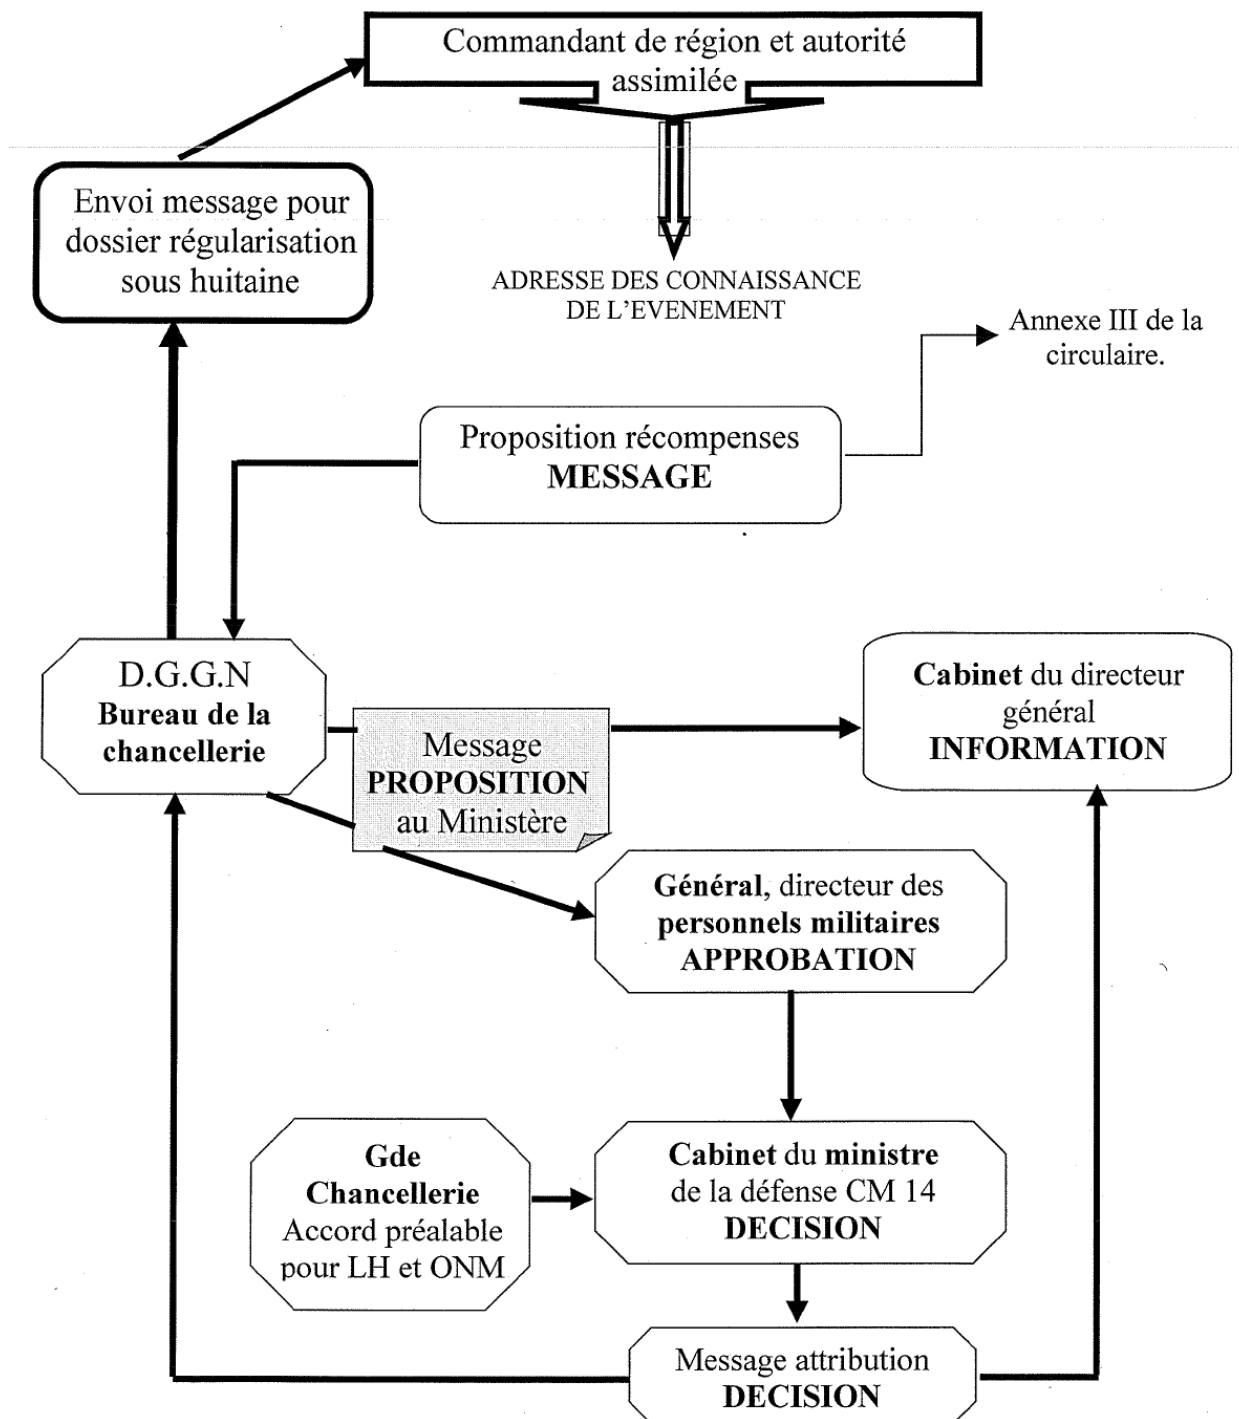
Commandant de région et autorité assimilée

Envoi message pour dossier régularisation sous huitaine

ADRESSE DES CONNAISSANCE DE L'EVENEMENT

Annexe III de la circulaire.

Proposition récompenses
MESSAGE

D.G.G.N
Bureau de la chancellerie

Message
PROPOSITION
au Ministère

Cabinet du directeur général
INFORMATION

Général, directeur des personnels militaires
APPROBATION

Gde Chancellerie
Accord préalable pour LH et ONM

Cabinet du ministre de la défense CM 14
DECISION

Message attribution
DECISION